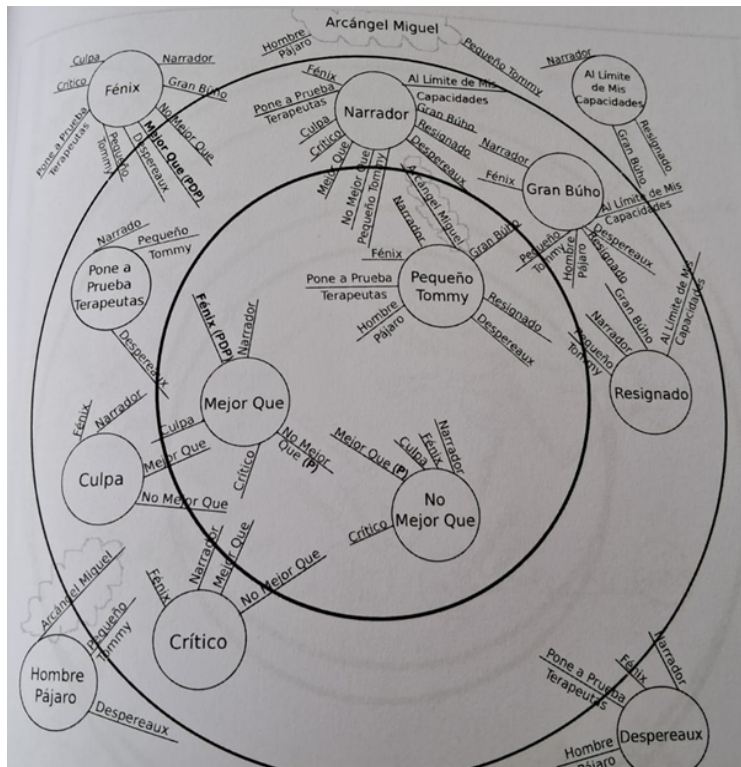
Arcángel Miguel

Hombre Pájaro

Pequeño Tommy

Narrador

Al Límite de Mis Capacidades

Resignado

Gran Búho

Fénix

Culpa

Narrador

Crítico

Gran Búho

Pone a Prueba Terapeutas

Pequeño Tommy

No Mejor Que

Despereaux

Mejor Que (PDP)

Fénix

Pone a Prueba Terapeutas

Al Límite de Mis Capacidades

Narrador

Gran Búho

Culpa

Resignado

Crítico

Despereaux

No Mejor Que

Pequeño Tommy

Arcángel Miguel

Narrador

Fénix

Gran Búho

Al Límite de Mis Capacidades

Pequeño Tommy

Hombre Pájaro

Resignado

Despereaux

Narrador

Pequeño Tommy

Pone a Prueba Terapeutas

Despereaux

Fénix

Narrador

Gran Búho

Pone a Prueba Terapeutas

Pequeño Tommy

Resignado

Hombre Pájaro

Despereaux

Gran Búho

Al Límite de Mis Capacidades

Narrador

Pequeño Tommy

Resignado

Fénix (PDP)

Narrador

Mejor Que

Culpa

No Mejor Que (P)

Crítico

Mejor Que (P)

Culpa

Fénix

Narrador

Fénix

Narrador

Culpa

Mejor Que

No Mejor Que

No Mejor Que

Crítico

Fénix

Narrador

Mejor Que

No Mejor Que

Crítico

Arcángel Miguel

Pequeño Tommy

Hombre Pájaro

Despereaux

Narrador

Fénix

Pone a Prueba Terapeutas

Hombre Pájaro

Despereaux